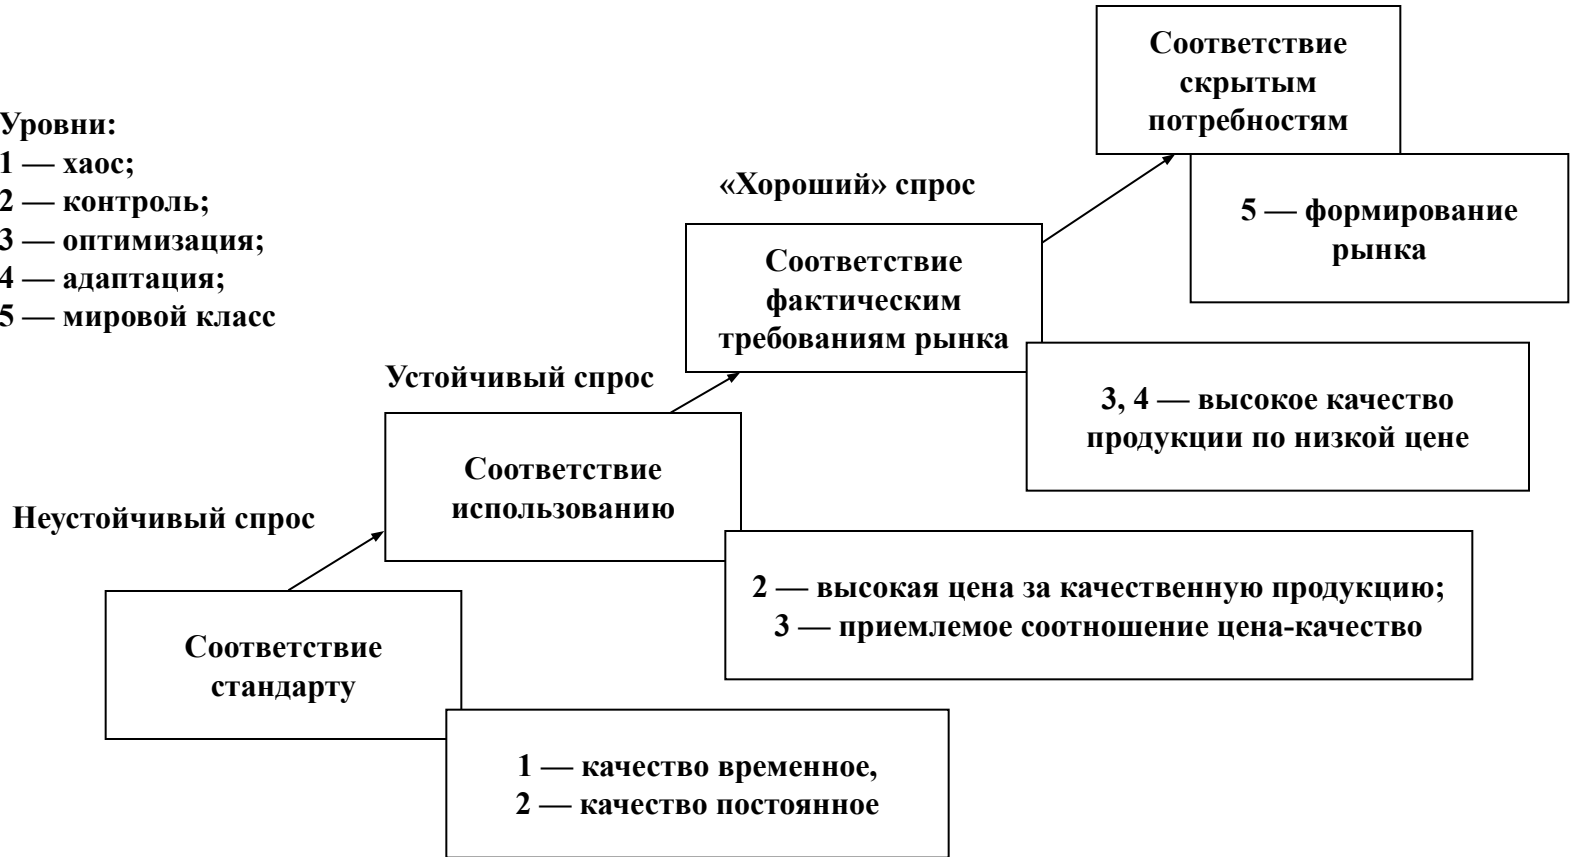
Уровни:
1 — хаос;
2 — контроль;
3 — оптимизация;
4 — адаптация;
5 — мировой класс

Неустойчивый спрос

Соответствие стандарту

1 — качество временное,
2 — качество постоянное

Устойчивый спрос

Соответствие использованию

2 — высокая цена за качественную продукцию;
3 — приемлемое соотношение цена-качество

«Хороший» спрос

Соответствие фактическим требованиям рынка

3, 4 — высокое качество продукции по низкой цене

Соответствие скрытым потребностям

5 — формирование рынка